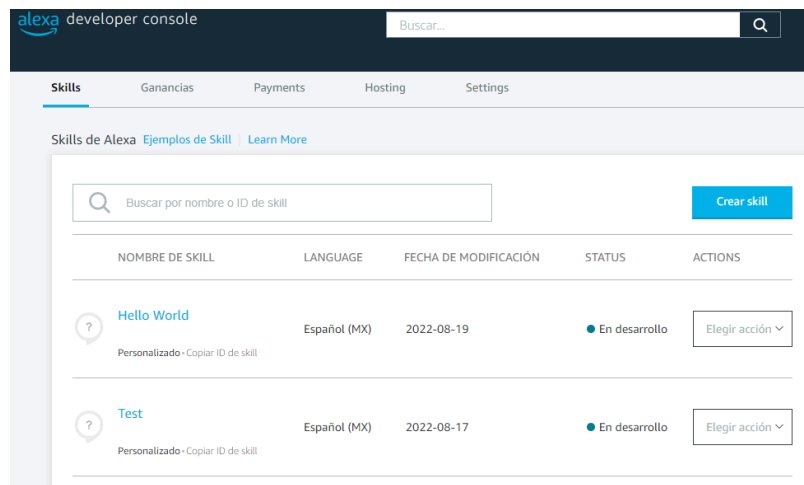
alexa developer console

Buscar...

Skills Ganancias Payments Hosting Settings

Skills de Alexa Ejemplos de Skill | Learn More

Buscar por nombre o ID de skill

Crear skill

| | NOMBRE DE SKILL | LANGUAGE | FECHA DE MODIFICACIÓN | STATUS | ACTIONS |
|---|---|---|---|---|---|
| ? | Hello World<br>Personalizado • Copiar ID de skill | Español (MX) | 2022-08-19 | En desarrollo | Elegir acción |
| ? | Test<br>Personalizado • Copiar ID de skill | Español (MX) | 2022-08-17 | En desarrollo | Elegir acción |